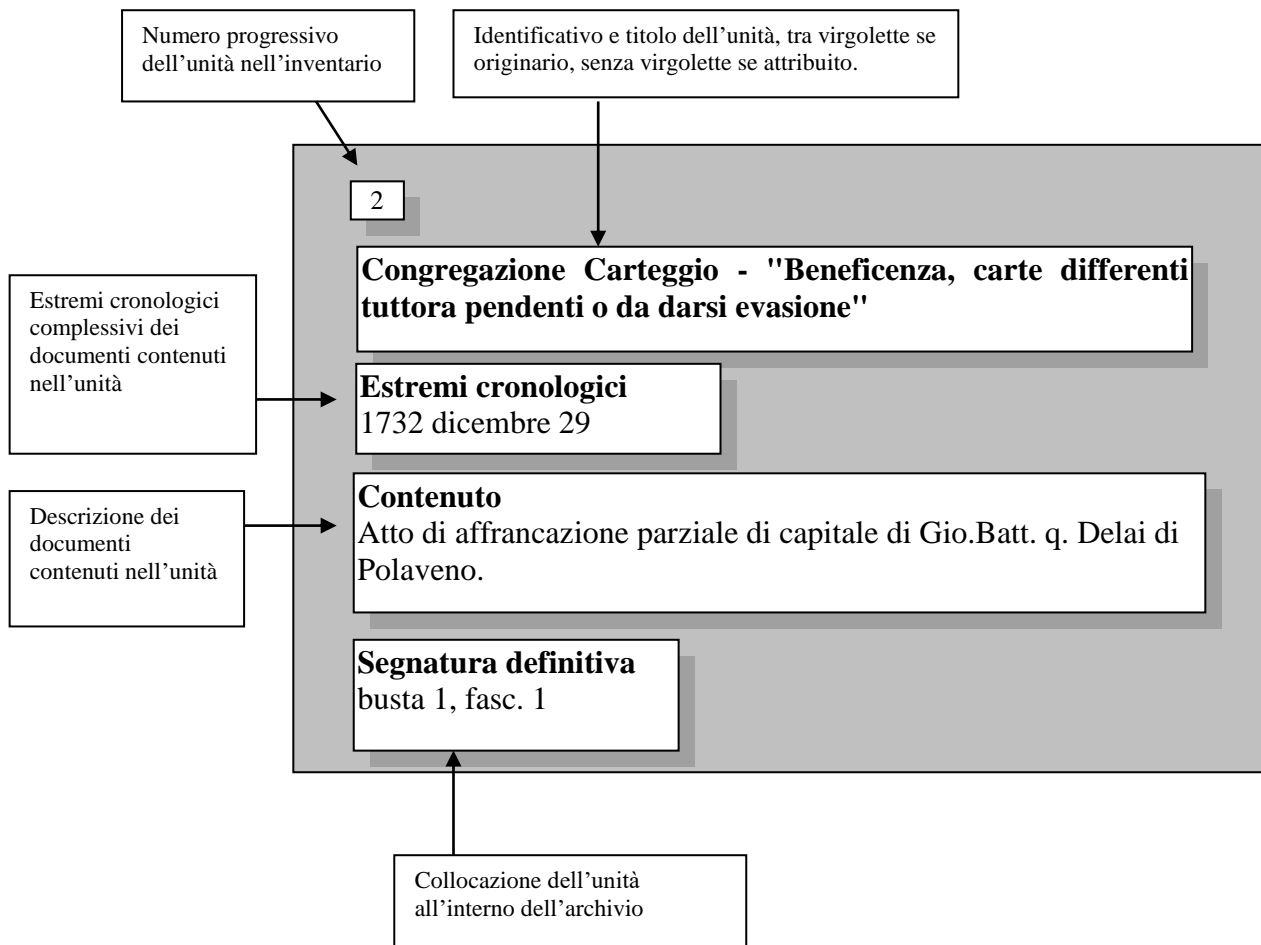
Numero progressivo dell’unità nell’inventario

Identificativo e titolo dell’unità, tra virgolette se originario, senza virgolette se attribuito.

2

Congregazione Carteggio - "Beneficenza, carte differenti tuttora pendenti o da darsi evasione"

Estremi cronologici complessivi dei documenti contenuti nell’unità

Estremi cronologici
1732 dicembre 29

Descrizione dei documenti contenuti nell’unità

Contenuto
Atto di affrancazione parziale di capitale di Gio.Batt. q. Delai di Polaveno.

Segnatura definitiva
busta 1, fasc. 1

Collocazione dell’unità all’interno dell’archivio